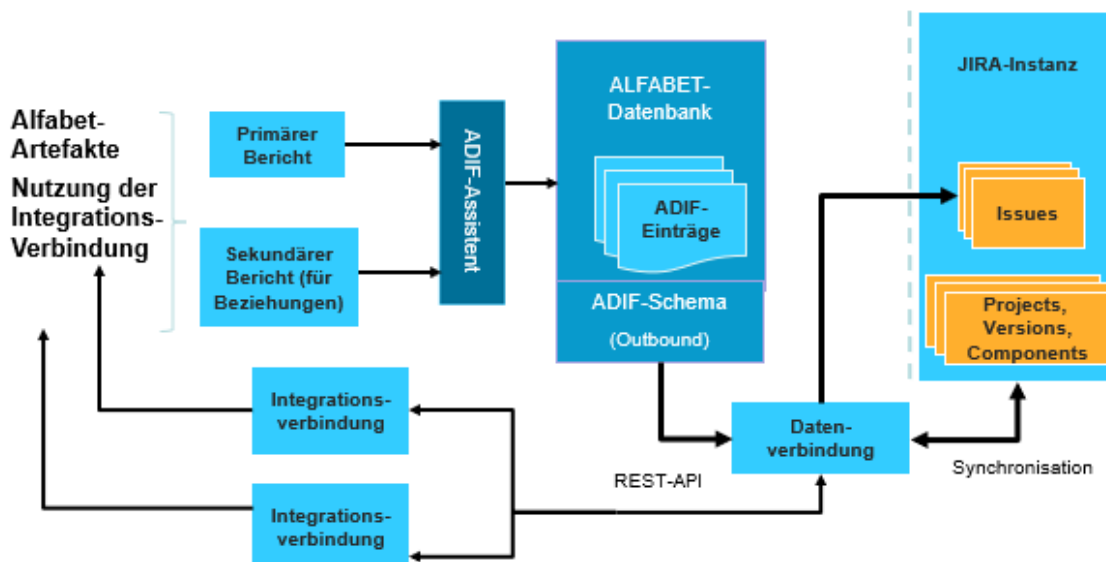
Alfabet-Artefakte

Nutzung der Integrations-Verbindung

Primärer Bericht

Sekundärer Bericht (für Beziehungen)

ADIF-Assistent

ALFABET-Datenbank

ADIF-Einträge

ADIF-Schema

(Outbound)

JIRA-Instanz

Issues

Projects, Versions, Components

Integrations-verbindung

Integrations-verbindung

REST-API

Daten-verbindung

Synchronisation